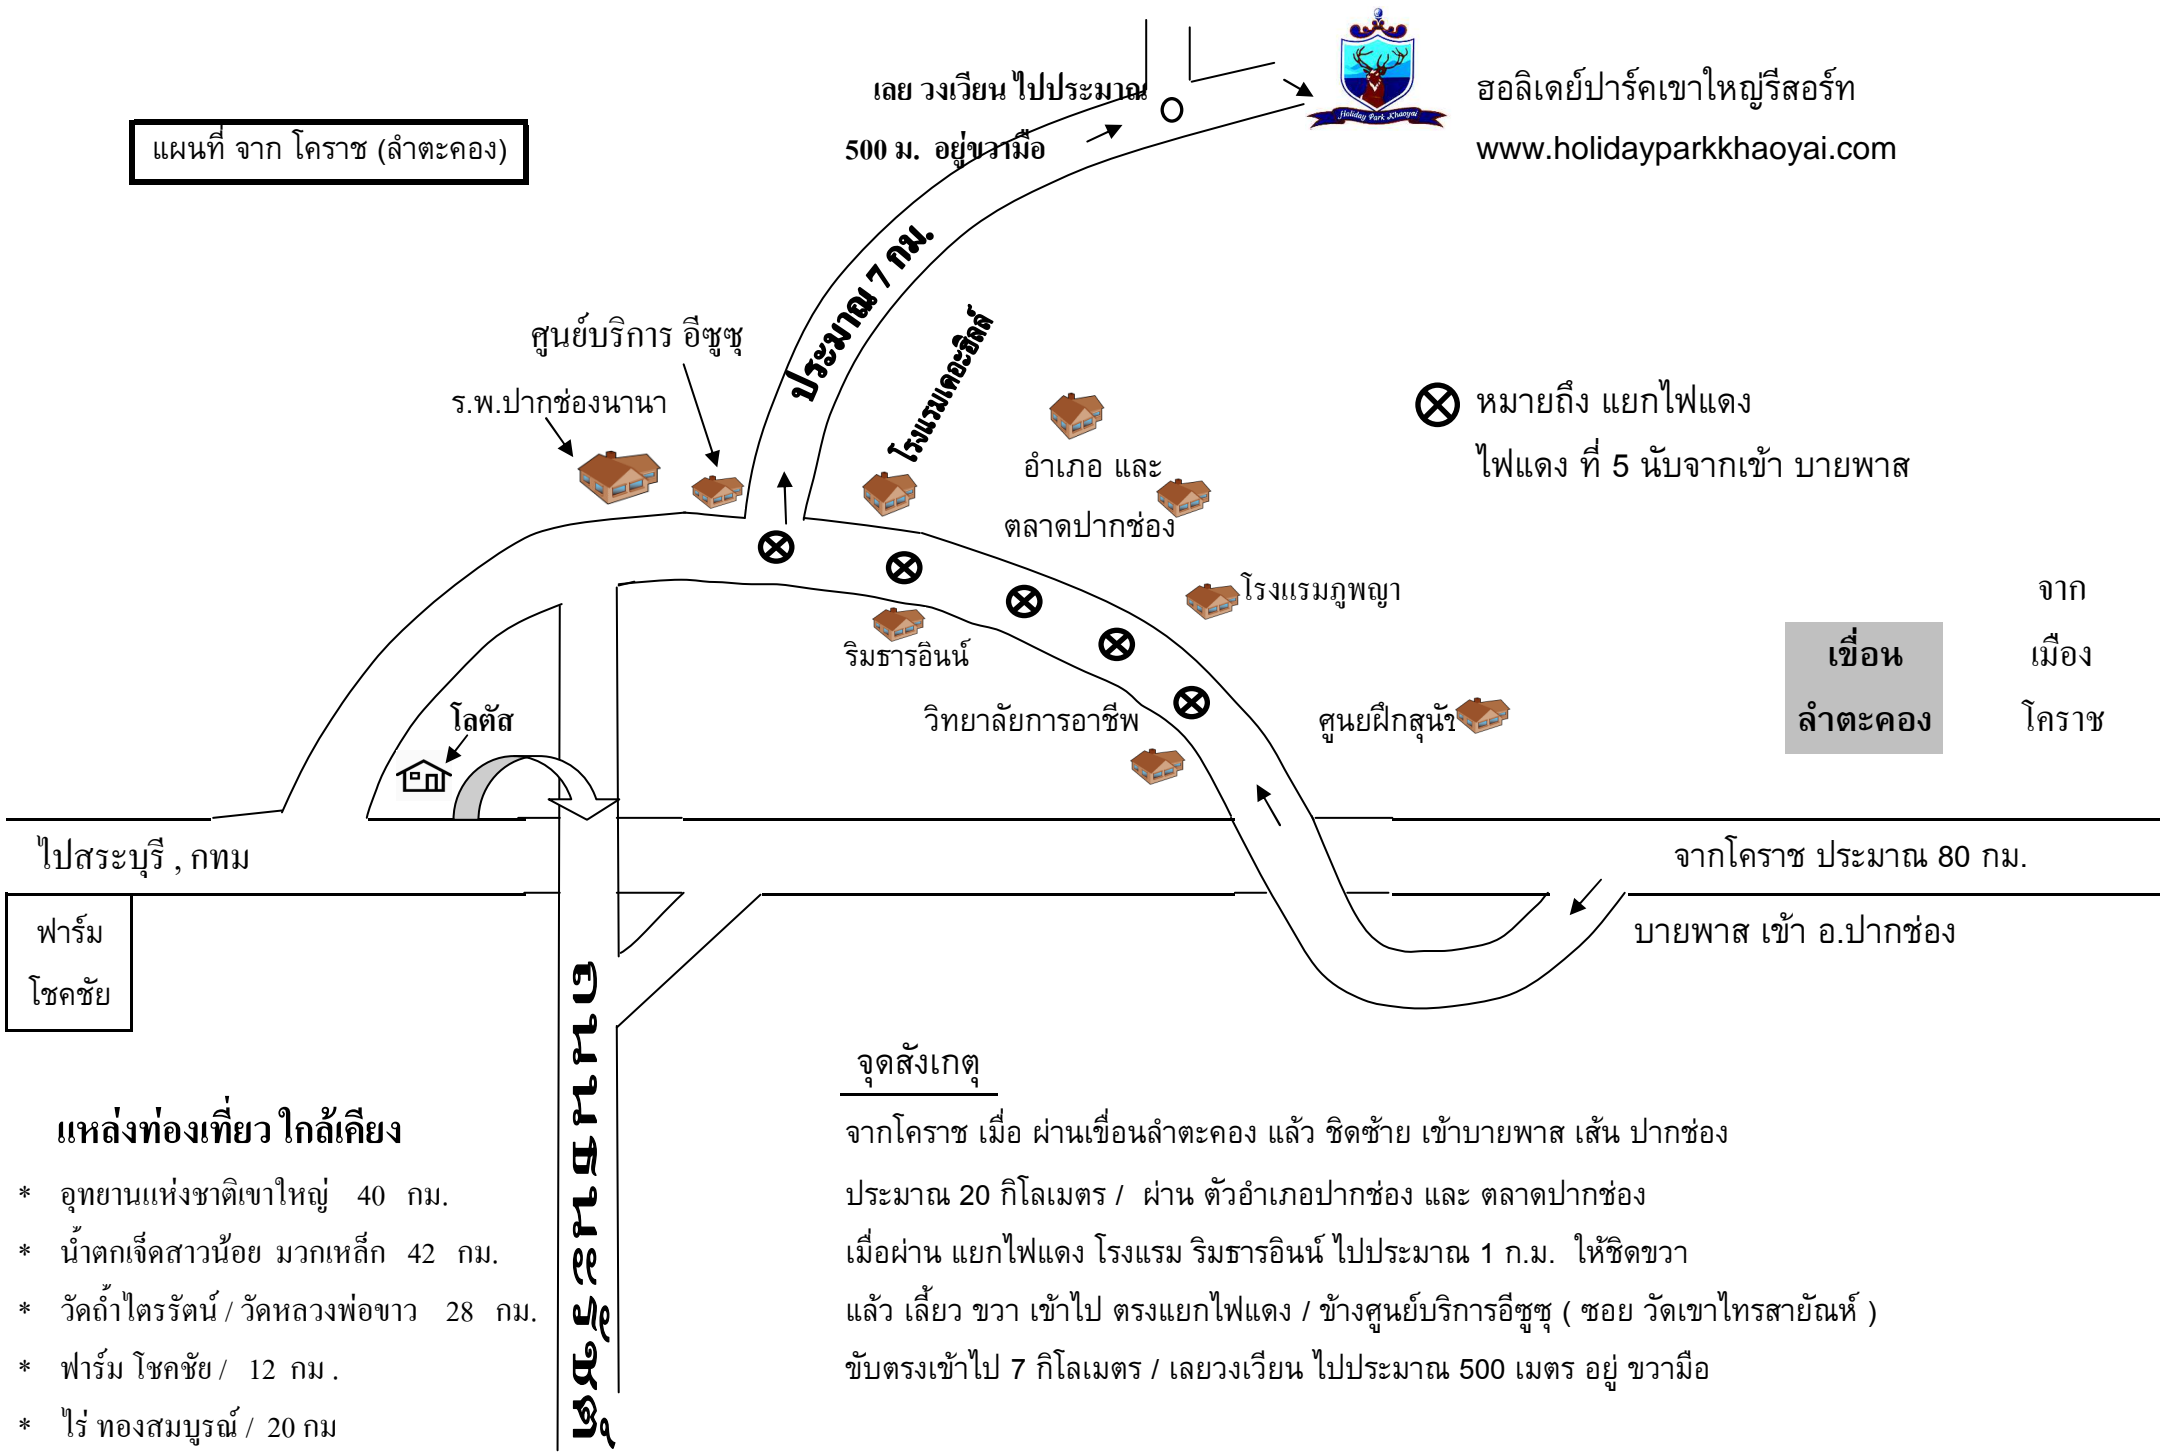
แผนที่ จาก โคราช (ลำตะคอง)

เลย วงเวียน ไปประมาณ
500 ม. อยู่ขวามือ

Holiday Park Khaoyai

ฮอลิเดย์ปาร์คเขาใหญ่รีสอร์ท
www.holidayparkkhaoyai.com

ประมาณ 7 กม.

โรงแรมเดอะฮิลล์

ศูนย์บริการ อีซูซุ

ร.พ.ปากช่องนานา

อำเภอ และ
ตลาดปากช่อง

หมายถึง แยกไฟแดง
ไฟแดง ที่ 5 นับจากเข้า บายพาส

โรงแรมภูพญา

ริมธารอินน์

วิทยาลัยการอาชีพ

ศูนยฝึกสุนัข

โลตัส

เขื่อน
ลำตะคอง

จาก
เมือง
โคราช

ไปสระบุรี , กทม

จากโคราช ประมาณ 80 กม.

บายพาส เข้า อ.ปากช่อง

ฟาร์ม
โชคชัย

ธนะรัชต์

แหล่งท่องเที่ยว ใกล้เคียง
* อุทยานแห่งชาติเขาใหญ่ 40 กม.
* น้ำตกเจ็ดสาวน้อย มวกเหล็ก 42 กม.
* วัดถ้ำไตรรัตน์ / วัดหลวงพ่อขาว 28 กม.
* ฟาร์ม โชคชัย / 12 กม .
* ไร่ ทองสมบูรณ์ / 20 กม

จุดสังเกตุ
จากโคราช เมื่อ ผ่านเขื่อนลำตะคอง แล้ว ชิดซ้าย เข้าบายพาส เส้น ปากช่อง
ประมาณ 20 กิโลเมตร / ผ่าน ตัวอำเภอปากช่อง และ ตลาดปากช่อง
เมื่อผ่าน แยกไฟแดง โรงแรม ริมธารอินน์ ไปประมาณ 1 ก.ม. ให้ชิดขวา
แล้ว เลี้ยว ขวา เข้าไป ตรงแยกไฟแดง / ข้างศูนย์บริการอีซูซุ ( ซอย วัดเขาไทรสายัณห์ )
ขับตรงเข้าไป 7 กิโลเมตร / เลยวงเวียน ไปประมาณ 500 เมตร อยู่ ขวามือ